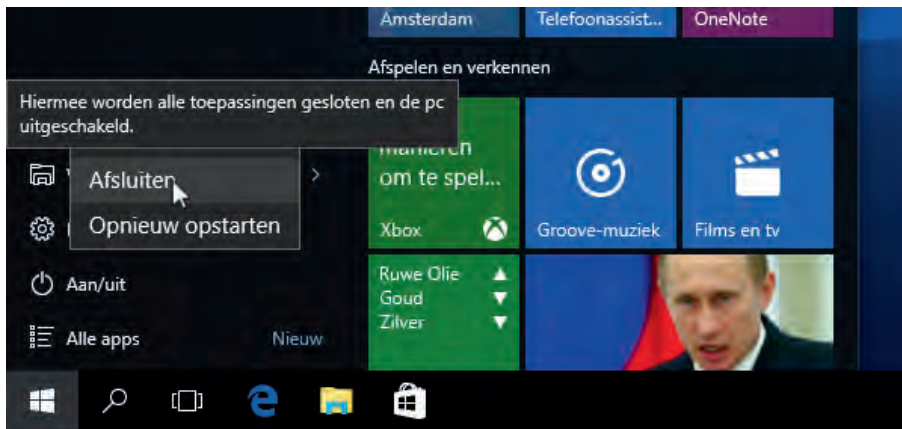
Amsterdam
Telefoonassist...
OneNote

Afspelen en verkennen

Hiermee worden alle toepassingen gesloten en de pc uitgeschakeld.

manieren om te spel...
Xbox

Groove-muziek

Films en tv

Afsluiten
Opnieuw opstarten

Aan/uit

Ruwe Olie
Goud
Zilver

Alle apps
Nieuw